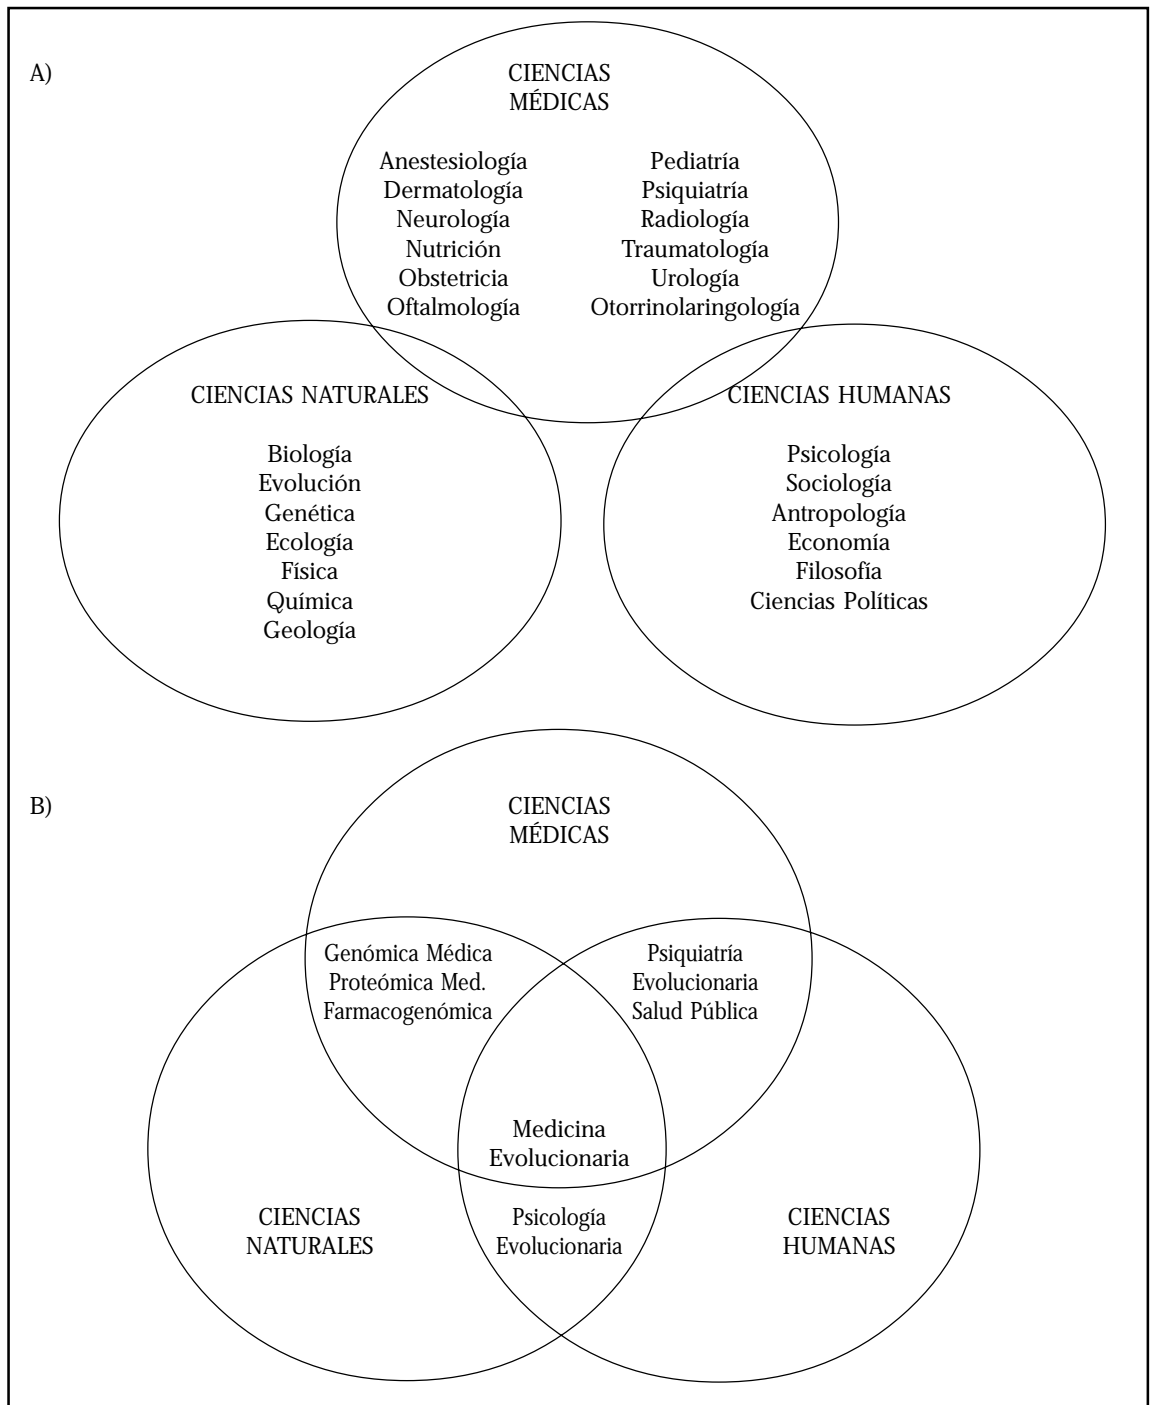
A)

CIENCIAS MÉDICAS

Anestesiología
Dermatología
Neurología
Nutrición
Obstetricia
Oftalmología

Pediatría
Psiquiatría
Radiología
Traumatología
Urología
Otorrinolaringología

CIENCIAS NATURALES

Biología
Evolución
Genética
Ecología
Física
Química
Geología

CIENCIAS HUMANAS

Psicología
Sociología
Antropología
Economía
Filosofía
Ciencias Políticas

B)

CIENCIAS MÉDICAS

Genómica Médica
Proteómica Med.
Farmacogenómica

Psiquiatría
Evolucionaria
Salud Pública

Medicina
Evolucionaria

CIENCIAS NATURALES

Psicología
Evolucionaria

CIENCIAS HUMANAS